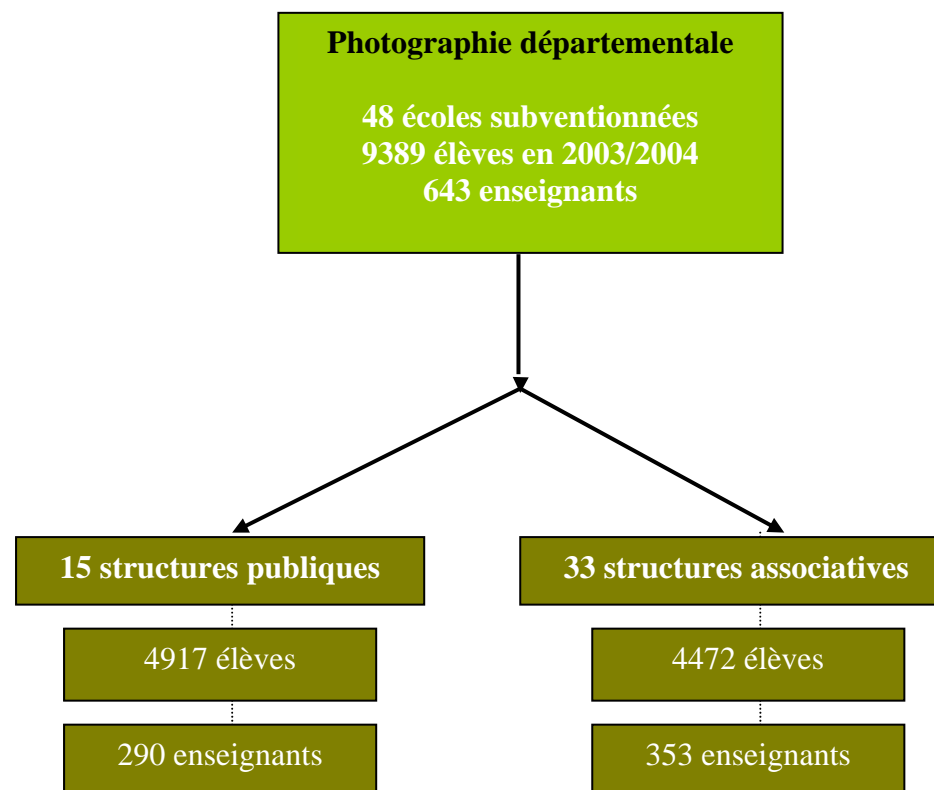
Photographie départementale

48 écoles subventionnées
9389 élèves en 2003/2004
643 enseignants

15 structures publiques

4917 élèves

290 enseignants

33 structures associatives

4472 élèves

353 enseignants